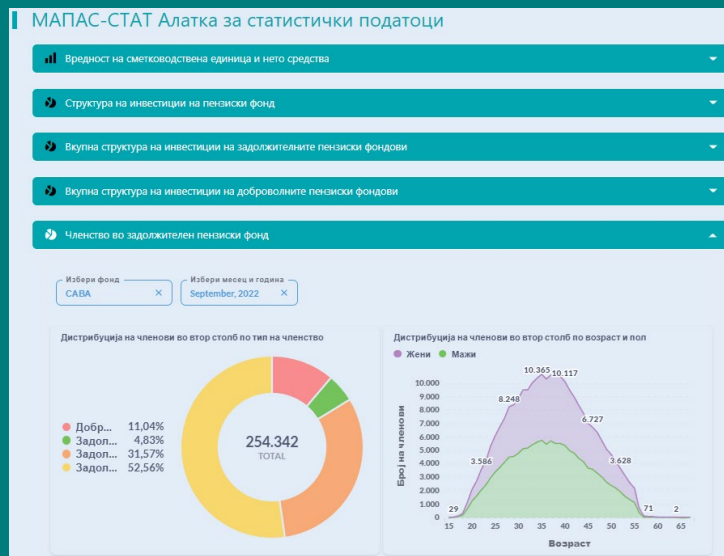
МАПАС-СТАТ Алатка за статистички податоци

Вредност на сметководствена единица и нето средства

Структура на инвестиции на пензиски фонд

Вкупна структура на инвестиции на задолжителните пензиски фондови

Вкупна структура на инвестиции на доброволните пензиски фондови

Членство во задолжителен пензиски фонд

Избери фонд
САВА ×

Избери месец и година
September, 2022 ×

Дистрибуција на членови во втор столб по тип на членство

Добр... 11,04%
Задол... 4,83%
Задол... 31,57%
Задол... 52,56%

254.342
TOTAL

Дистрибуција на членови во втор столб по возраст и пол

Жени Мажи

Број на членови

10.000
9.000
8.000
7.000
6.000
5.000
4.000
3.000
2.000
1.000
0

29
3.586
8.248
10.365
10.117
6.727
3.628
71
2

15 20 25 30 35 40 45 50 55 60 65

Возраст